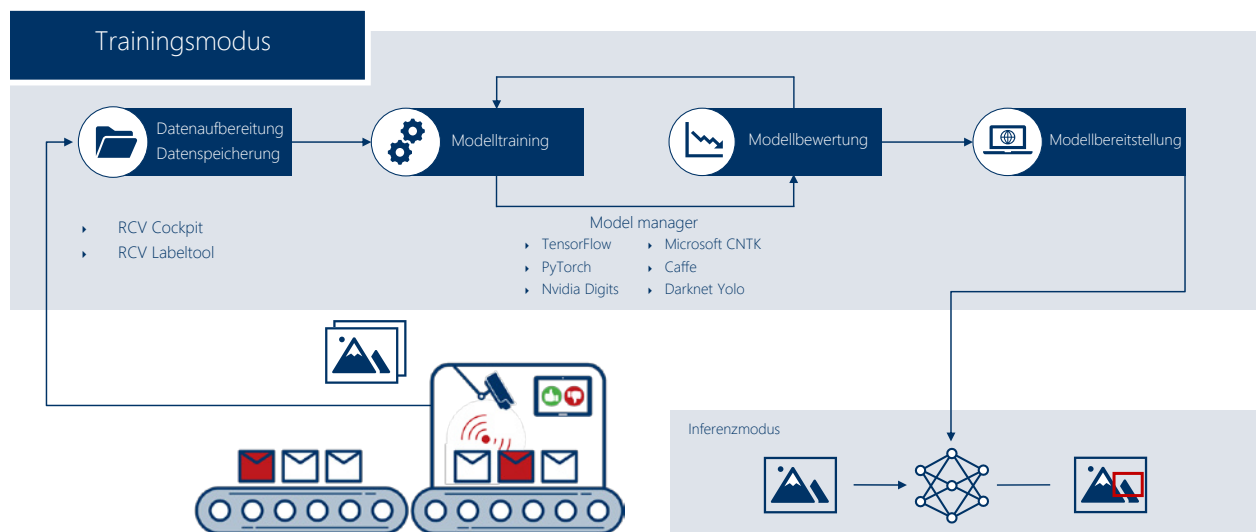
Trainingsmodus

Datenaufbereitung
Datenspeicherung

Modelltraining

Modellbewertung

Modellbereitstellung

RCV Cockpit
RCV Labeltool

Model manager
TensorFlow
PyTorch
Nvidia Digits
Microsoft CNTK
Caffe
Darknet Yolo

Inferenzmodus